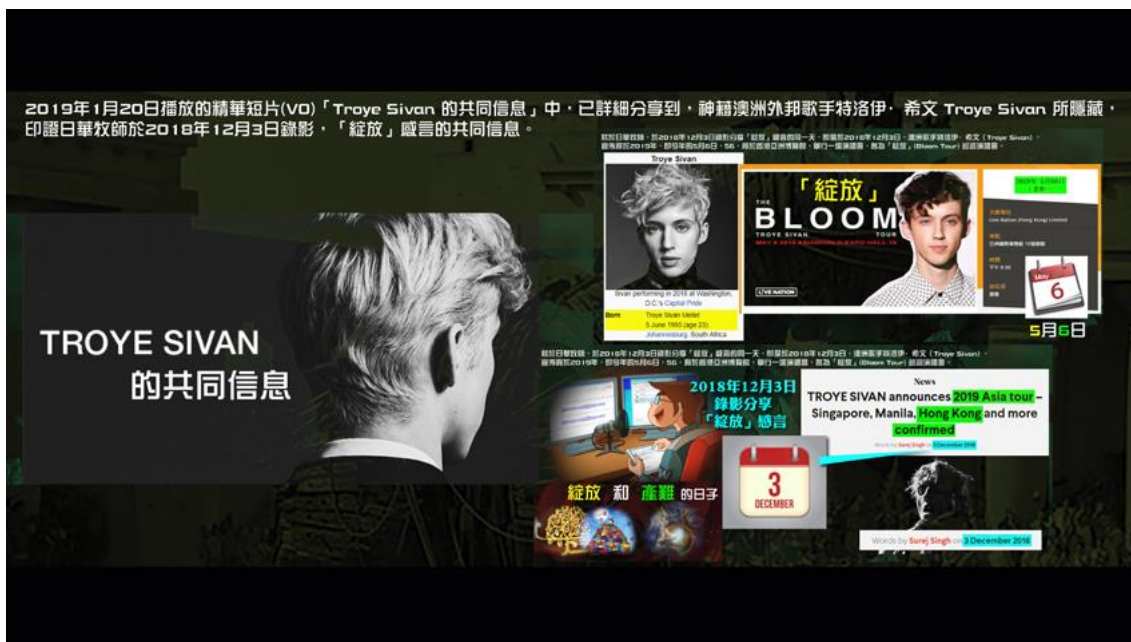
2019年1月20日播放的精華短片(VO)「Troye Sivan 的共同信息」中，已詳細分享到，神藉澳洲外邦歌手特洛伊．希文 Troye Sivan 所隱藏，印證日華牧師於2018年12月3日錄影，「綻放」感言的共同信息。

TROYE SIVAN
的共同信息

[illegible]

Troye Sivan

Sivan performing in 2018 at Washington, D.C.'s Capital Pride

Born Troye Sivan Mellet
5 June 1995 (age 23)
Johannesburg, South Africa

「綻放」
THE BLOOM TOUR
TROYE SIVAN

LIVE NATION

6

5月6日

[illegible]

2018年12月3日
錄影分享
「綻放」感言

News
TROYE SIVAN announces 2019 Asia tour – Singapore, Manila, Hong Kong and more confirmed

3
DECEMBER

綻放 和 產難 的日子

Words by Surej Singh on 3 December 2018